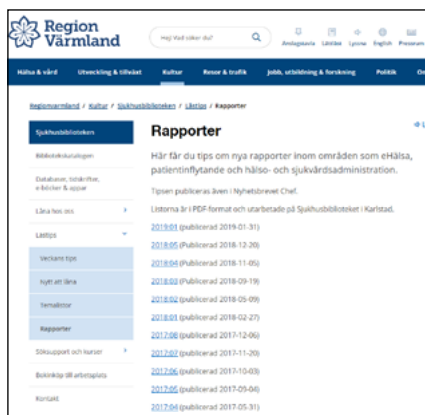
Region Värmland

Hej! Vad söker du?

Anslagstavla Lättläst Lyssna English Pressrum

Hälsa & vård Utveckling & tillväxt Kultur Resor & trafik Jobb, utbildning & forskning Politik Om

Regionvarmland / Kultur / Sjukhusbiblioteken / Lästips / Rapporter

Sjukhusbiblioteken

Bibliotekskatalogen

Databaser, tidskrifter, e-böcker & appar

Läsa hos oss

Lästips

Veckans tips

Nytt att läsa

Temalistor

Rapporter

Söksupport och kurser

Bokinköp till arbetsplats

Kontakt

Rapporter

Här får du tips om nya rapporter inom områden som eHälsa, patientinflytande och hälso- och sjukvårdsadministration.

Tipsen publiceras även i Nyhetsbrevet Chef.

Listorna är i PDF-format och utarbetade på Sjukhusbiblioteket i Karlstad.

2019:01 (publicerad 2019-01-31)

2018:05 (publicerad 2018-12-20)

2018:04 (publicerad 2018-11-05)

2018:03 (publicerad 2018-09-19)

2018:02 (publicerad 2018-05-09)

2018:01 (publicerad 2018-02-27)

2017:08 (publicerad 2017-12-06)

2017:07 (publicerad 2017-11-20)

2017:06 (publicerad 2017-10-03)

2017:05 (publicerad 2017-09-04)

2017:04 (publicerad 2017-05-31)